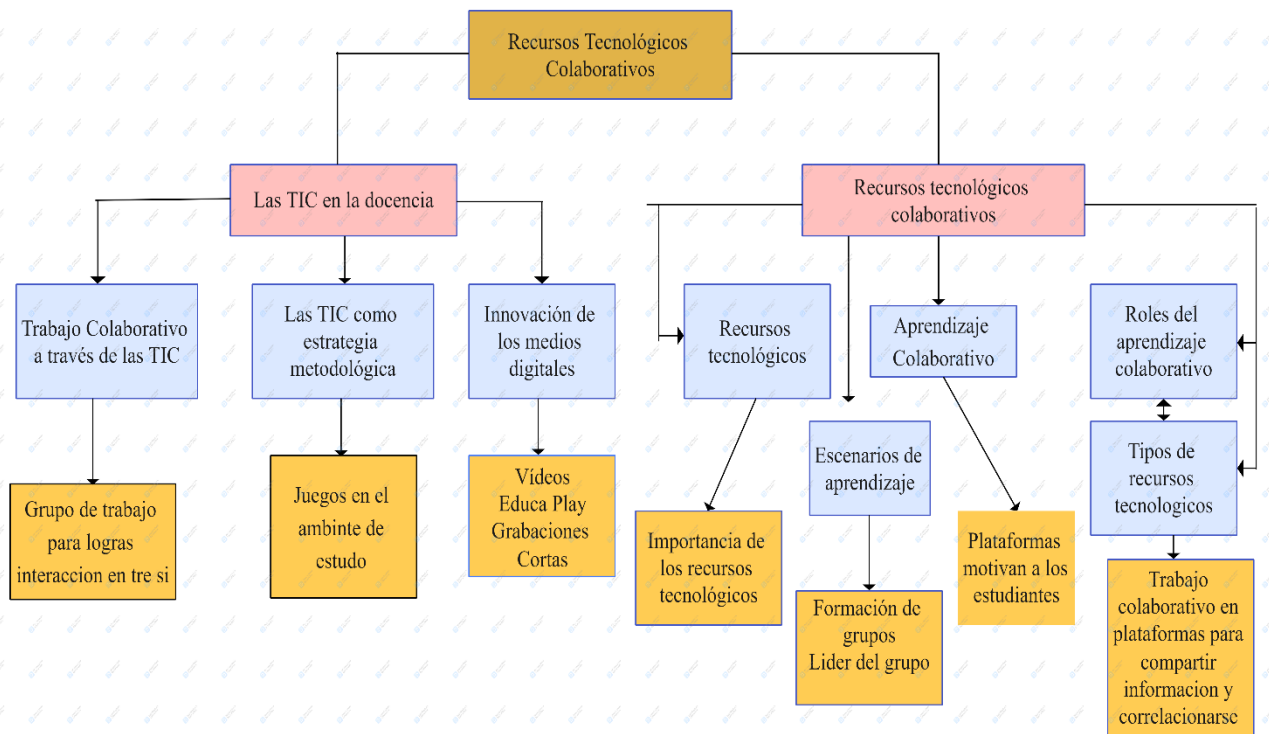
Recursos Tecnológicos Colaborativos

Las TIC en la docencia

Recursos tecnológicos colaborativos

Trabajo Colaborativo a través de las TIC

Las TIC como estrategia metodológica

Innovación de los medios digitales

Recursos tecnológicos

Aprendizaje Colaborativo

Roles del aprendizaje colaborativo

Tipos de recursos tecnologicos

Escenarios de aprendizaje

Grupo de trabajo para logras interaccion en tre si

Juegos en el ambinte de estudo

Vídeos
Educa Play
Grabaciones Cortas

Importancia de los recursos tecnológicos

Formación de grupos
Lider del grupo

Plataformas motivan a los estudiantes

Trabajo colaborativo en plataformas para compartir informacion y correlacionarse